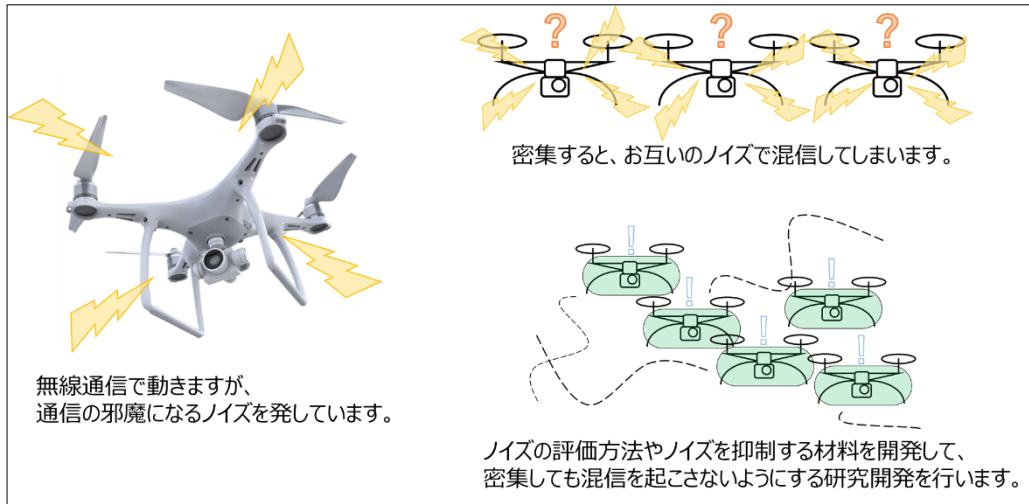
? ? ?

密集すると、お互いのノイズで混信してしまいます。

! ! ! ! !

無線通信で動きますが、
通信の邪魔になるノイズを発しています。

ノイズの評価方法やノイズを抑制する材料を開発して、
密集しても混信を起こさないようにする研究開発を行います。